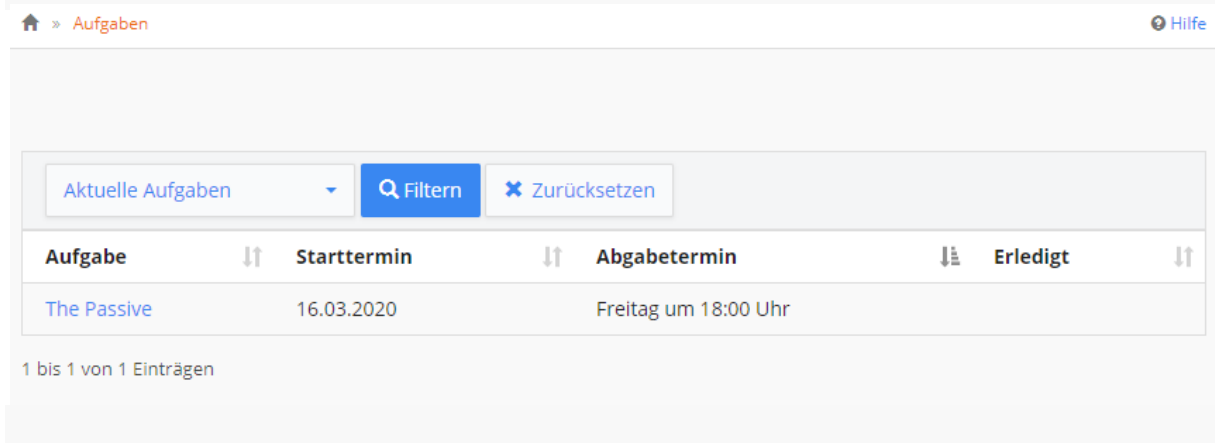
» Aufgaben

Hilfe

Aktuelle Aufgaben

Filtern

Zurücksetzen

| Aufgabe | Starttermin | Abgabetermin | Erledigt |
|---|---|---|---|
| The Passive | 16.03.2020 | Freitag um 18:00 Uhr | |

1 bis 1 von 1 Einträgen